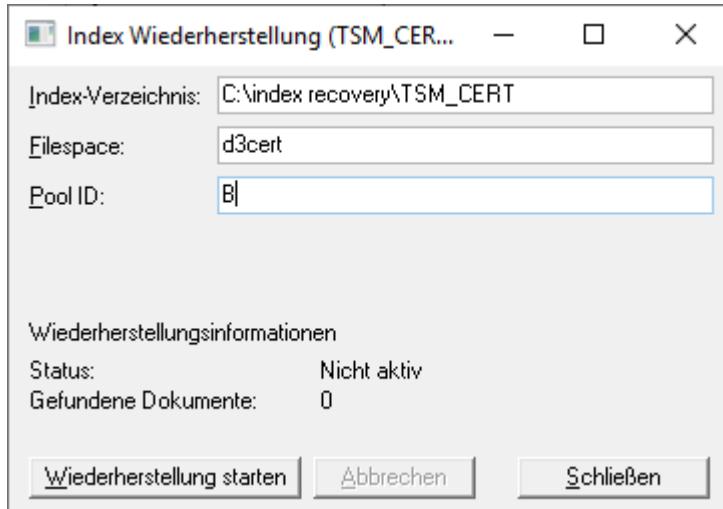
Index Wiederherstellung (TSM_CER...

Index-Verzeichnis: C:\index recovery\TSM_CERT

Filespace: d3cert

Pool ID: B

Wiederherstellungsinformationen

Status: Nicht aktiv

Gefundene Dokumente: 0

Wiederherstellung starten | Abbrechen | Schließen